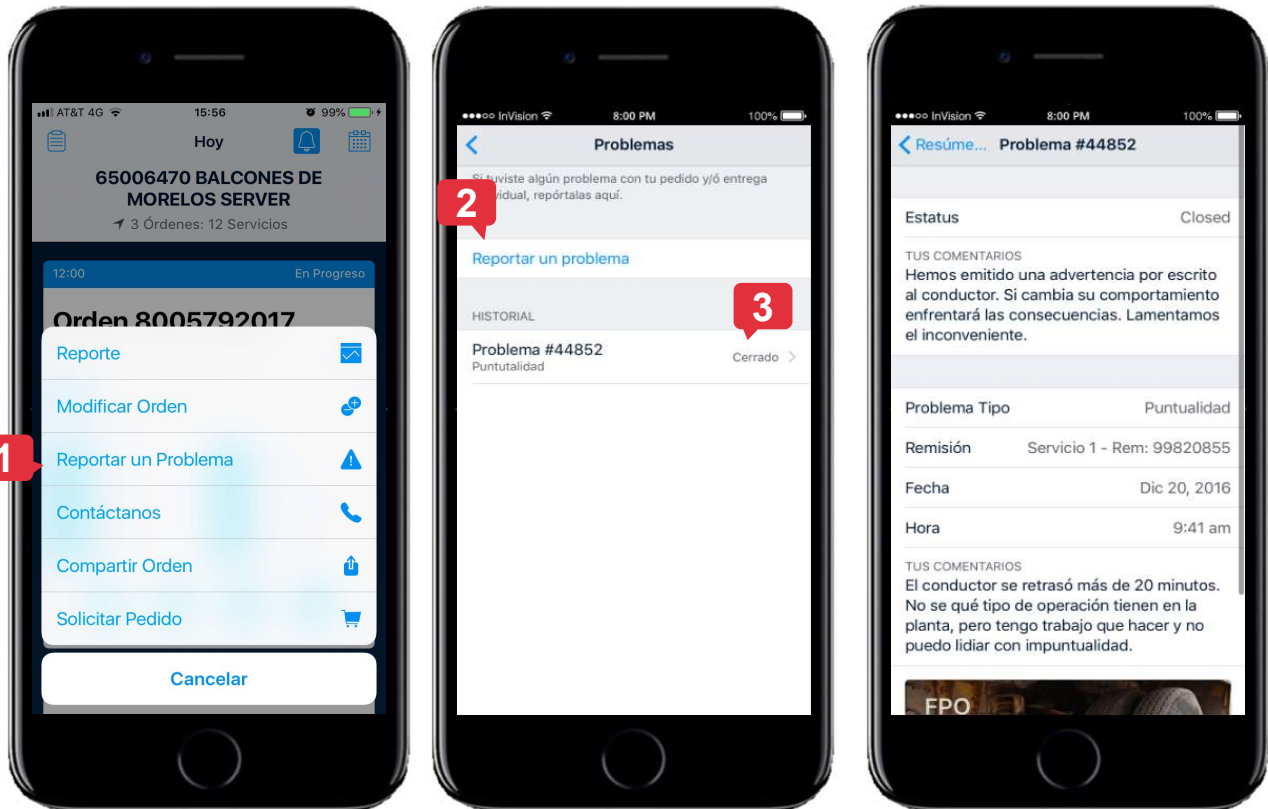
AT&T 4G 15:56 99%

Hoy

65006470 BALCONES DE MORELOS SERVER

3 Órdenes: 12 Servicios

12:00 En Progreso

Orden 8005792017

Reporte

Modificar Orden

1

Reportar un Problema

Contáctanos

Compartir Orden

Solicitar Pedido

Cancelar

●●●○○ InVision 8:00 PM 100%

Problemas

Si tuviste algún problema con tu pedido y/ó entrega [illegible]vidual, repórtalas aquí.

2

Reportar un problema

HISTORIAL

3

Problema #44852
Puntualidad

Cerrado

●●●○○ InVision 8:00 PM 100%

Resúme... Problema #44852

Estatus Closed

TUS COMENTARIOS
Hemos emitido una advertencia por escrito al conductor. Si cambia su comportamiento enfrentará las consecuencias. Lamentamos el inconveniente.

Problema Tipo Puntualidad

Remisión Servicio 1 - Rem: 99820855

Fecha Dic 20, 2016

Hora 9:41 am

TUS COMENTARIOS
El conductor se retrasó más de 20 minutos. No se qué tipo de operación tienen en la planta, pero tengo trabajo que hacer y no puedo lidiar con impuntualidad.

FPO